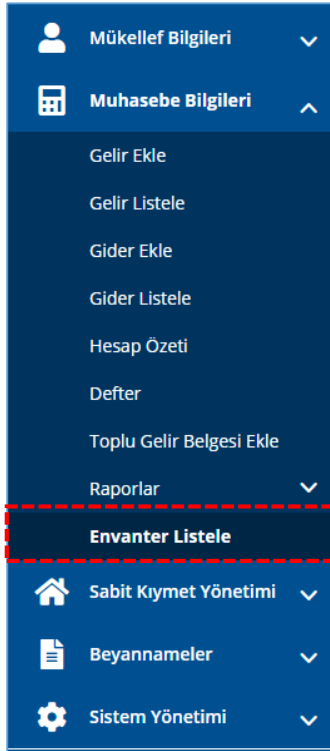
Mükellef Bilgileri

Muhasebe Bilgileri

Gelir Ekle

Gelir Listele

Gider Ekle

Gider Listele

Hesap Özeti

Defter

Toplu Gelir Belgesi Ekle

Raporlar

Envanter Listele

Sabit Kıymet Yönetimi

Beyannameler

Sistem Yönetimi